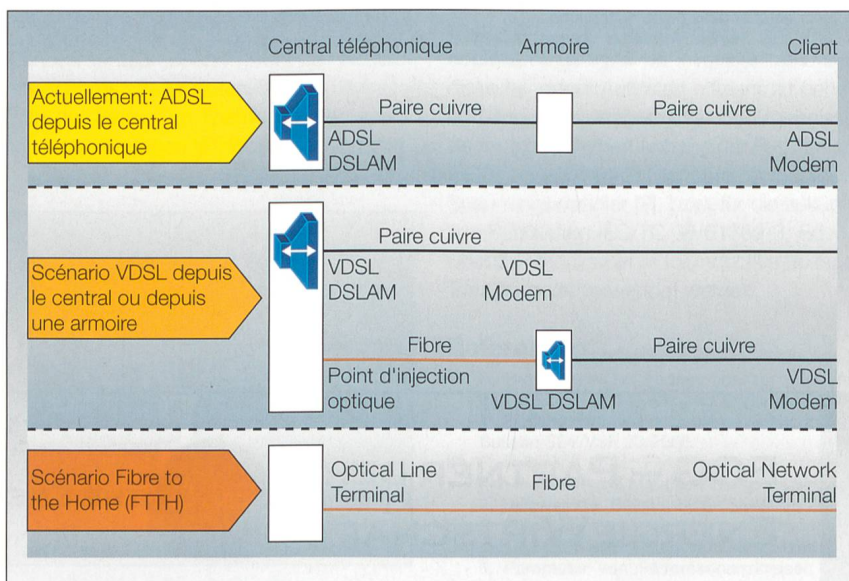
Central téléphonique

Armoire

Client

Actuellement: ADSL depuis le central téléphonique

Paire cuivre

Paire cuivre

ADSL DSLAM

ADSL Modem

Scénario VDSL depuis le central ou depuis une armoire

Paire cuivre

VDSL DSLAM

VDSL Modem

Fibre

Paire cuivre

Point d'injection optique

VDSL DSLAM

VDSL Modem

Scénario Fibre to the Home (FTTH)

Optical Line Terminal

Fibre

Optical Network Terminal